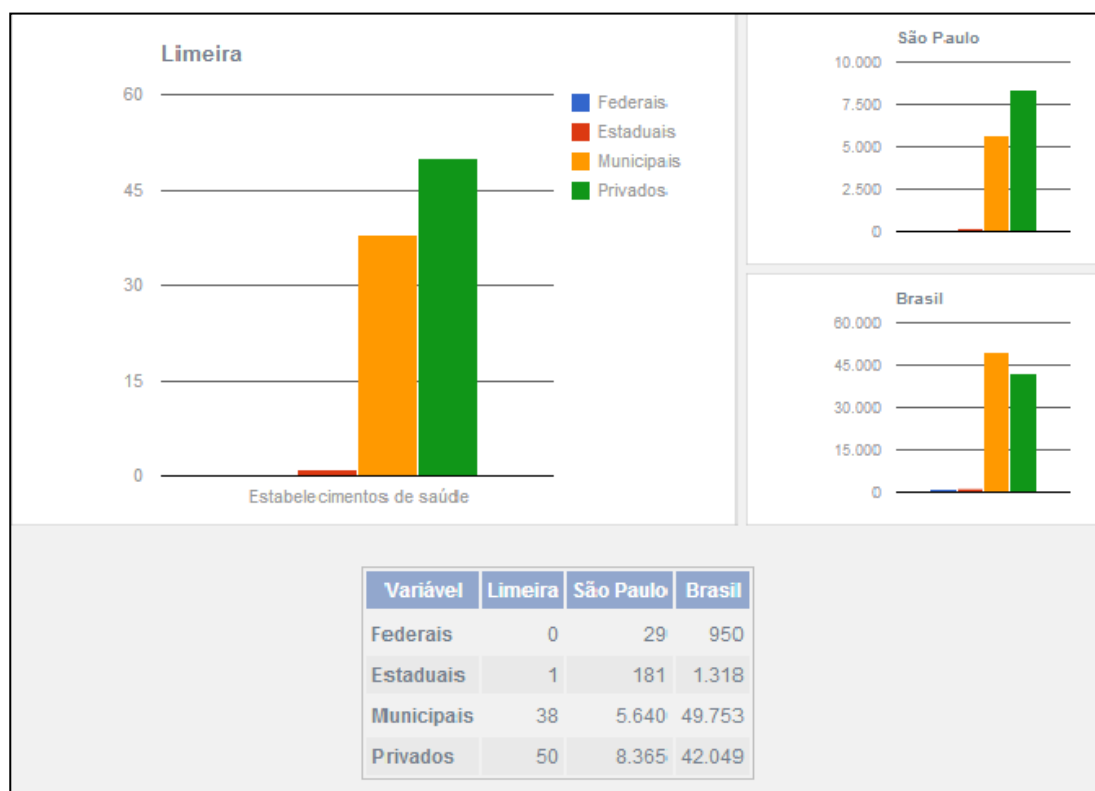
Limeira

60
45
30
15
0

Federais
Estaduais
Municipais
Privados

Estabelecimentos de saúde

São Paulo

10.000
7.500
5.000
2.500
0

Brasil

60.000
45.000
30.000
15.000
0

| Variável | Limeira | São Paulo | Brasil |
|---|---|---|---|
| Federais | 0 | 29 | 950 |
| Estaduais | 1 | 181 | 1.318 |
| Municipais | 38 | 5.640 | 49.753 |
| Privados | 50 | 8.365 | 42.049 |